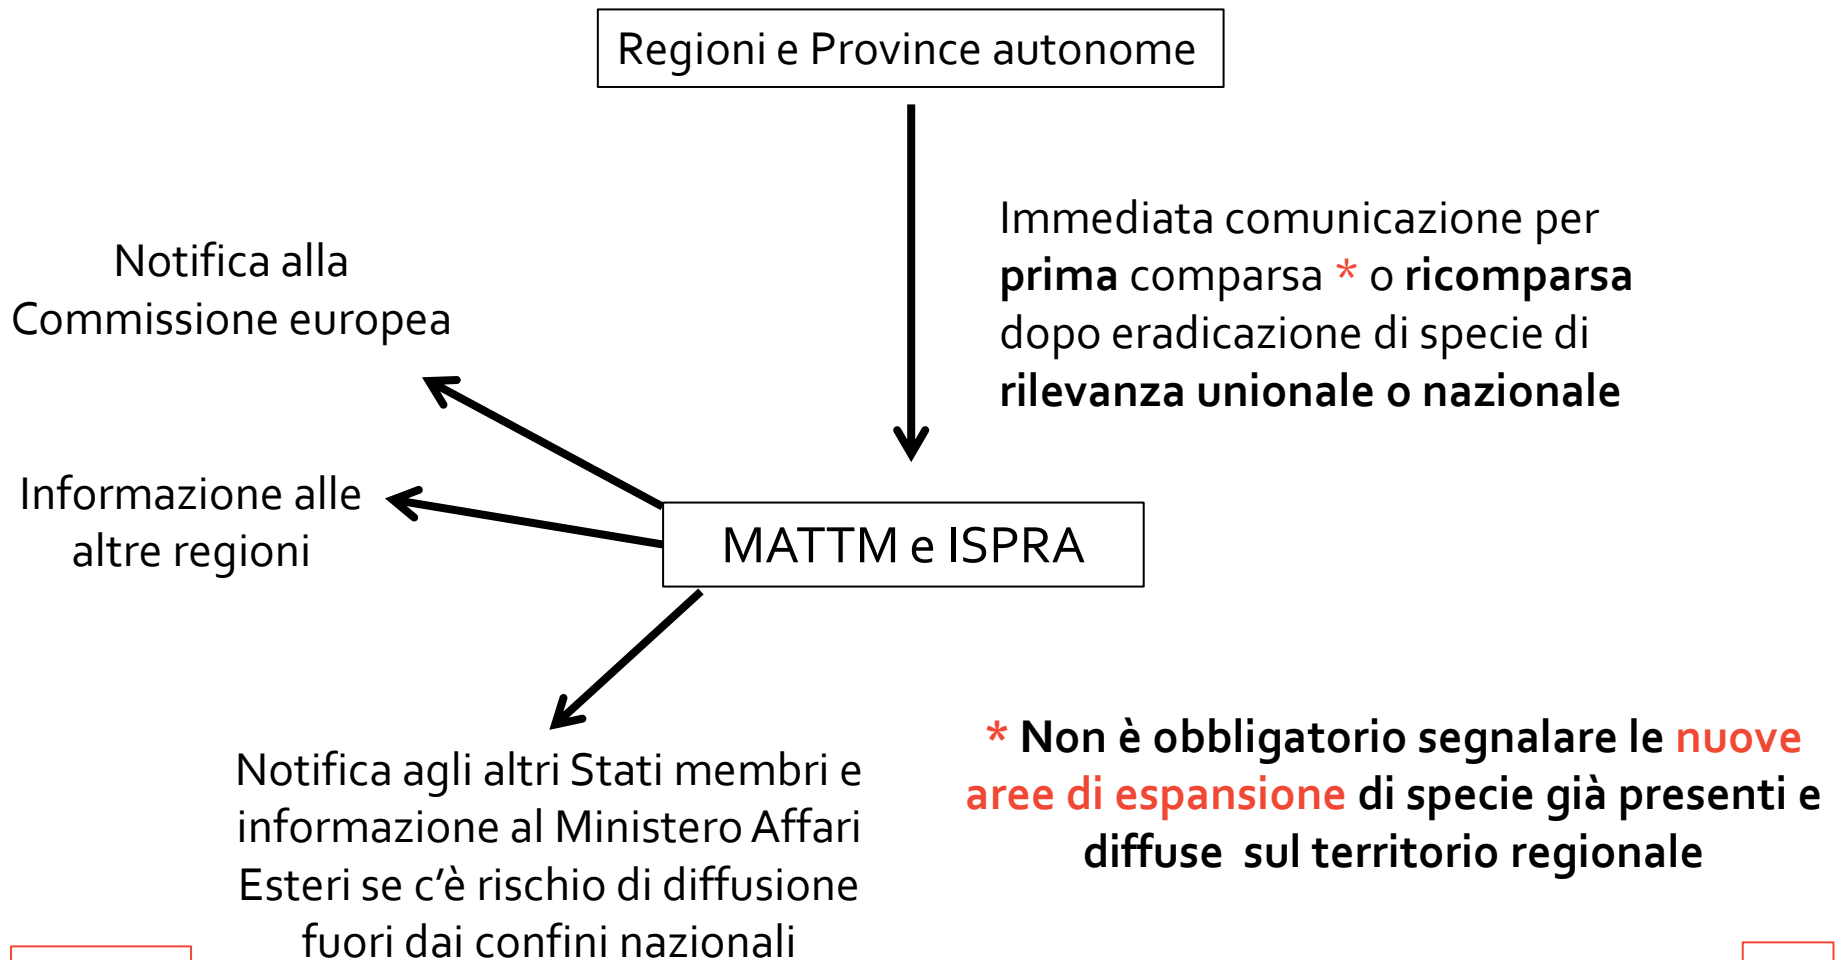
Regioni e Province autonome

Immediata comunicazione per prima comparsa * o ricomparsa dopo eradicazione di specie di rilevanza unionale o nazionale

Notifica alla Commissione europea

Informazione alle altre regioni

MATTM e ISPRA

Notifica agli altri Stati membri e informazione al Ministero Affari Esteri se c'è rischio di diffusione fuori dai confini nazionali

* Non è obbligatorio segnalare le nuove aree di espansione di specie già presenti e diffuse sul territorio regionale